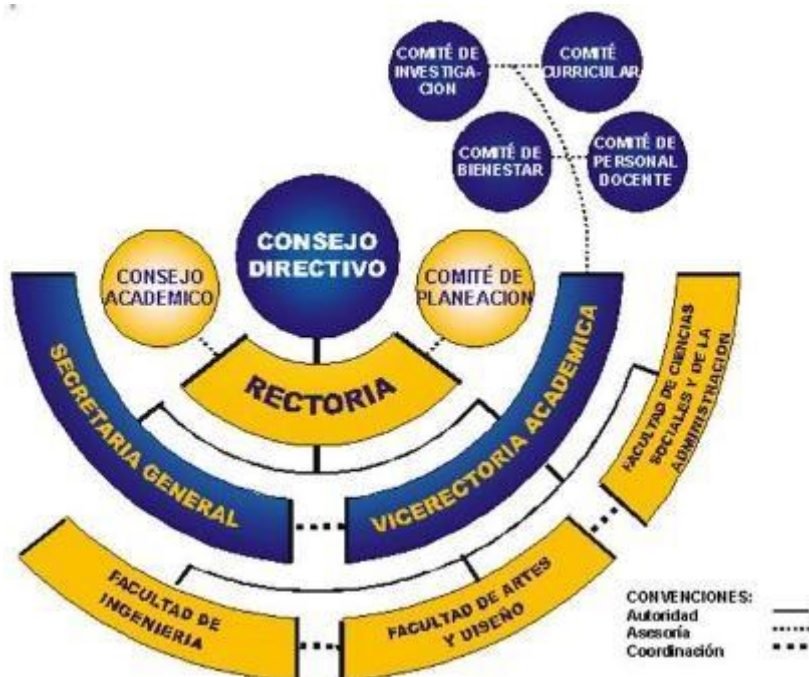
COMITÉ DE INVESTIGA-CION

COMITÉ CURRICULAR

COMITÉ DE BIENESTAR

COMITÉ DE PERSONAL DOCENTE

CONSEJO DIRECTIVO

CONSEJO ACADEMICO

COMITÉ DE PLANEACION

RECTORIA

SECRETARIA GENERAL

VICERECTORIA ACADEMICA

FACULTAD DE CIENCIAS SOCIALES Y DE LA ADMINISTRACION

FACULTAD DE INGENIERIA

FACULTAD DE ARTES Y DISEÑO

CONVENCIONES:
Autoridad
Asesoría
Coordinación